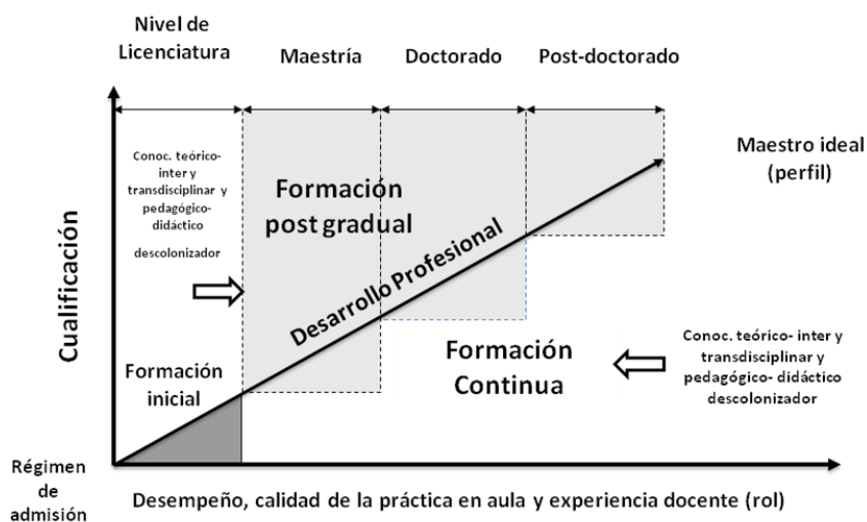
Nivel de Licenciatura

Maestría

Doctorado

Post-doctorado

Maestro ideal (perfil)

Conoc. teórico-inter y transdisciplinar y pedagógico-didáctico descolonizador

Formación post gradual

Desarrollo Profesional

Cualificación

Formación inicial

Formación Continua

Conoc. teórico- inter y transdisciplinar y pedagógico- didáctico descolonizador

Régimen de admisión

Desempeño, calidad de la práctica en aula y experiencia docente (rol)